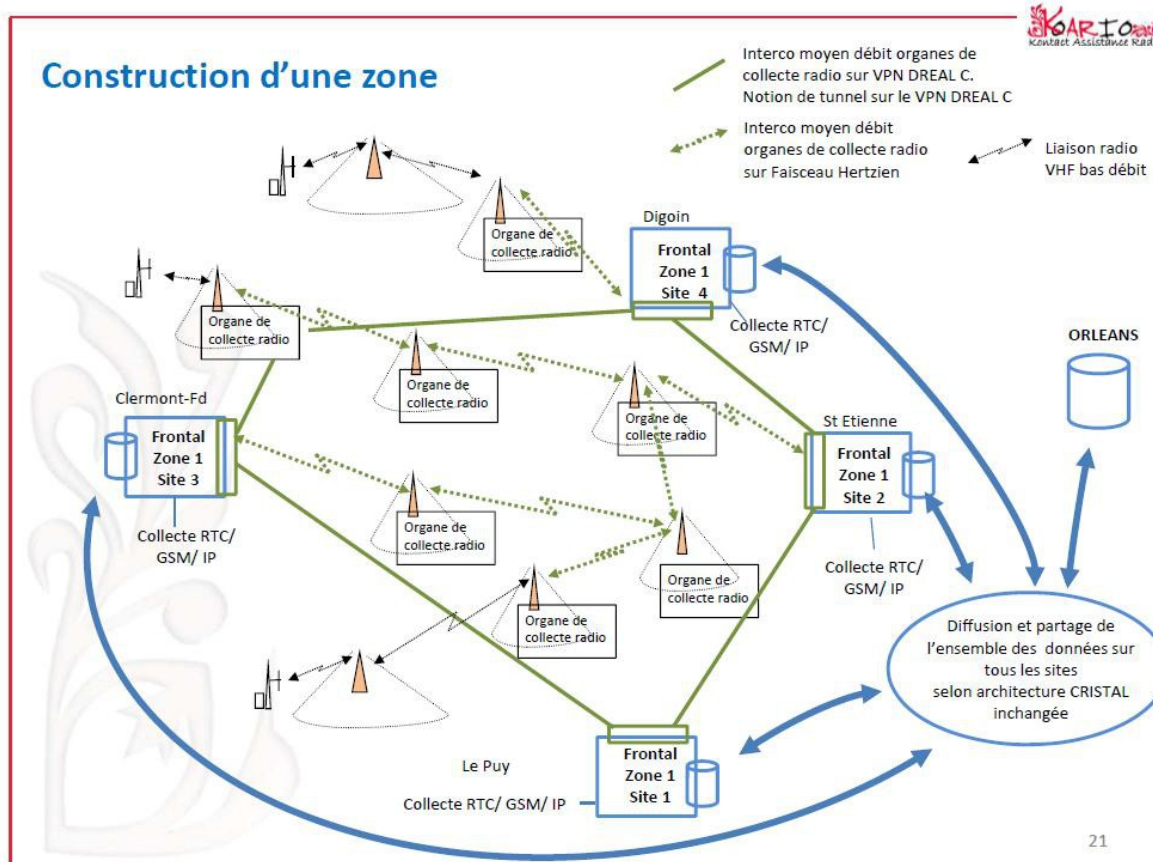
KARTO
Kontact Assistance Rad

Construction d'une zone

Interco moyen débit organes de collecte radio sur VPN DREAL C. Notion de tunnel sur le VPN DREAL C

Interco moyen débit organes de collecte radio sur Faisceau Hertzien

Liaison radio VHF bas débit

Organe de collecte radio

Digoin

Frontal Zone 1 Site 4

Organe de collecte radio

Collecte RTC/ GSM/ IP

ORLEANS

Organe de collecte radio

Organe de collecte radio

Clermont-Fd

Frontal Zone 1 Site 3

St Etienne

Frontal Zone 1 Site 2

Collecte RTC/ GSM/ IP

Organe de collecte radio

Organe de collecte radio

Organe de collecte radio

Collecte RTC/ GSM/ IP

Diffusion et partage de l'ensemble des données sur tous les sites selon architecture CRISTAL inchangée

Le Puy

Frontal Zone 1 Site 1

Collecte RTC/ GSM/ IP

21